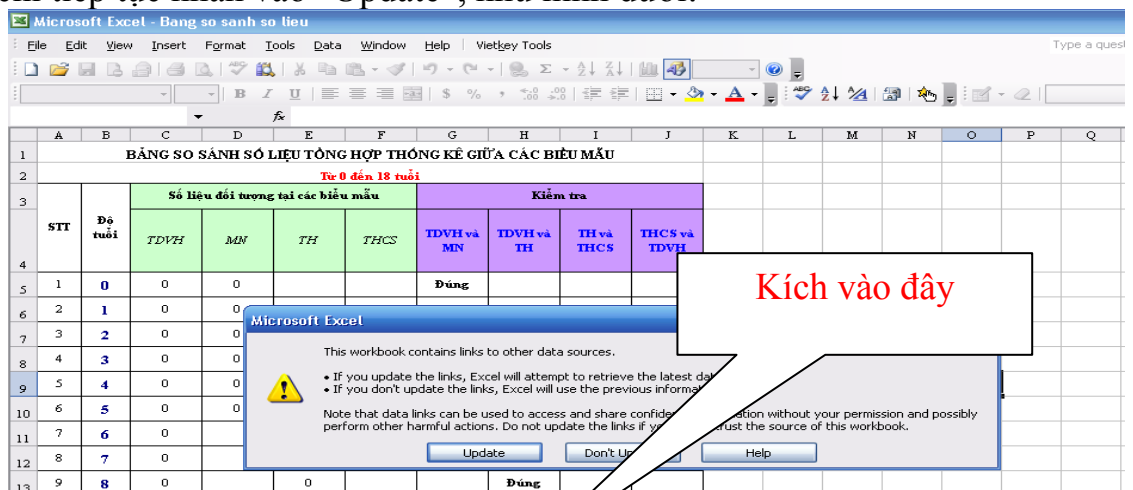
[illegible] "Update", như hình dưới:

Microsoft Excel - Bang so sanh so lieu

File Edit View Insert Format Tools Data Window Help Vietkey Tools

Type a quest

fx

| | A | B | C | D | E | F | G | H | I | J | K | L | M | N | O | P | Q |
|---|---|---|---|---|---|---|---|---|---|---|---|---|---|---|---|---|---|
| 1 | BẢNG SO SÁNH SỐ LIỆU TỔNG HỢP THỐNG KÊ GIỮA CÁC BIỂU MẪU | | | | | | | | | | | | | | | | |
| 2 | Từ 0 đến 18 tuổi | | | | | | | | | | | | | | | | |
| 3 | STT | Độ tuổi | Số liệu đối tượng tại các biểu mẫu | | | | Kiểm tra | | | | | | | | | | |
| 4 | | | TDVH | MN | TH | THCS | TDVH và MN | TDVH và TH | TH và THCS | THCS và TDVH | | | | | | | |
| 5 | 1 | 0 | 0 | 0 | | | Đúng | | | | | | | | | | |
| 6 | 2 | 1 | 0 | 0 | | | | | | | | | | | | | |
| 7 | 3 | 2 | 0 | 0 | | | | | | | | | | | | | |
| 8 | 4 | 3 | 0 | 0 | | | | | | | | | | | | | |
| 9 | 5 | 4 | 0 | 0 | | | | | | | | | | | | | |
| 10 | 6 | 5 | 0 | 0 | | | | | | | | | | | | | |
| 11 | 7 | 6 | 0 | | | | | | | | | | | | | | |
| 12 | 8 | 7 | 0 | | | | | | | | | | | | | | |
| 13 | 9 | 8 | 0 | | 0 | | | Đúng | | | | | | | | | |

Kích vào đây

Microsoft Excel

This workbook contains links to other data sources.

• If you update the links, Excel will attempt to retrieve the latest da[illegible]
• If you don't update the links, Excel will use the previous informa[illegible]

Note that data links can be used to access and share confide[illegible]ation without your permission and possibly perform other harmful actions. Do not update the links if y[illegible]rust the source of this workbook.

Update Don't Up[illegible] Help